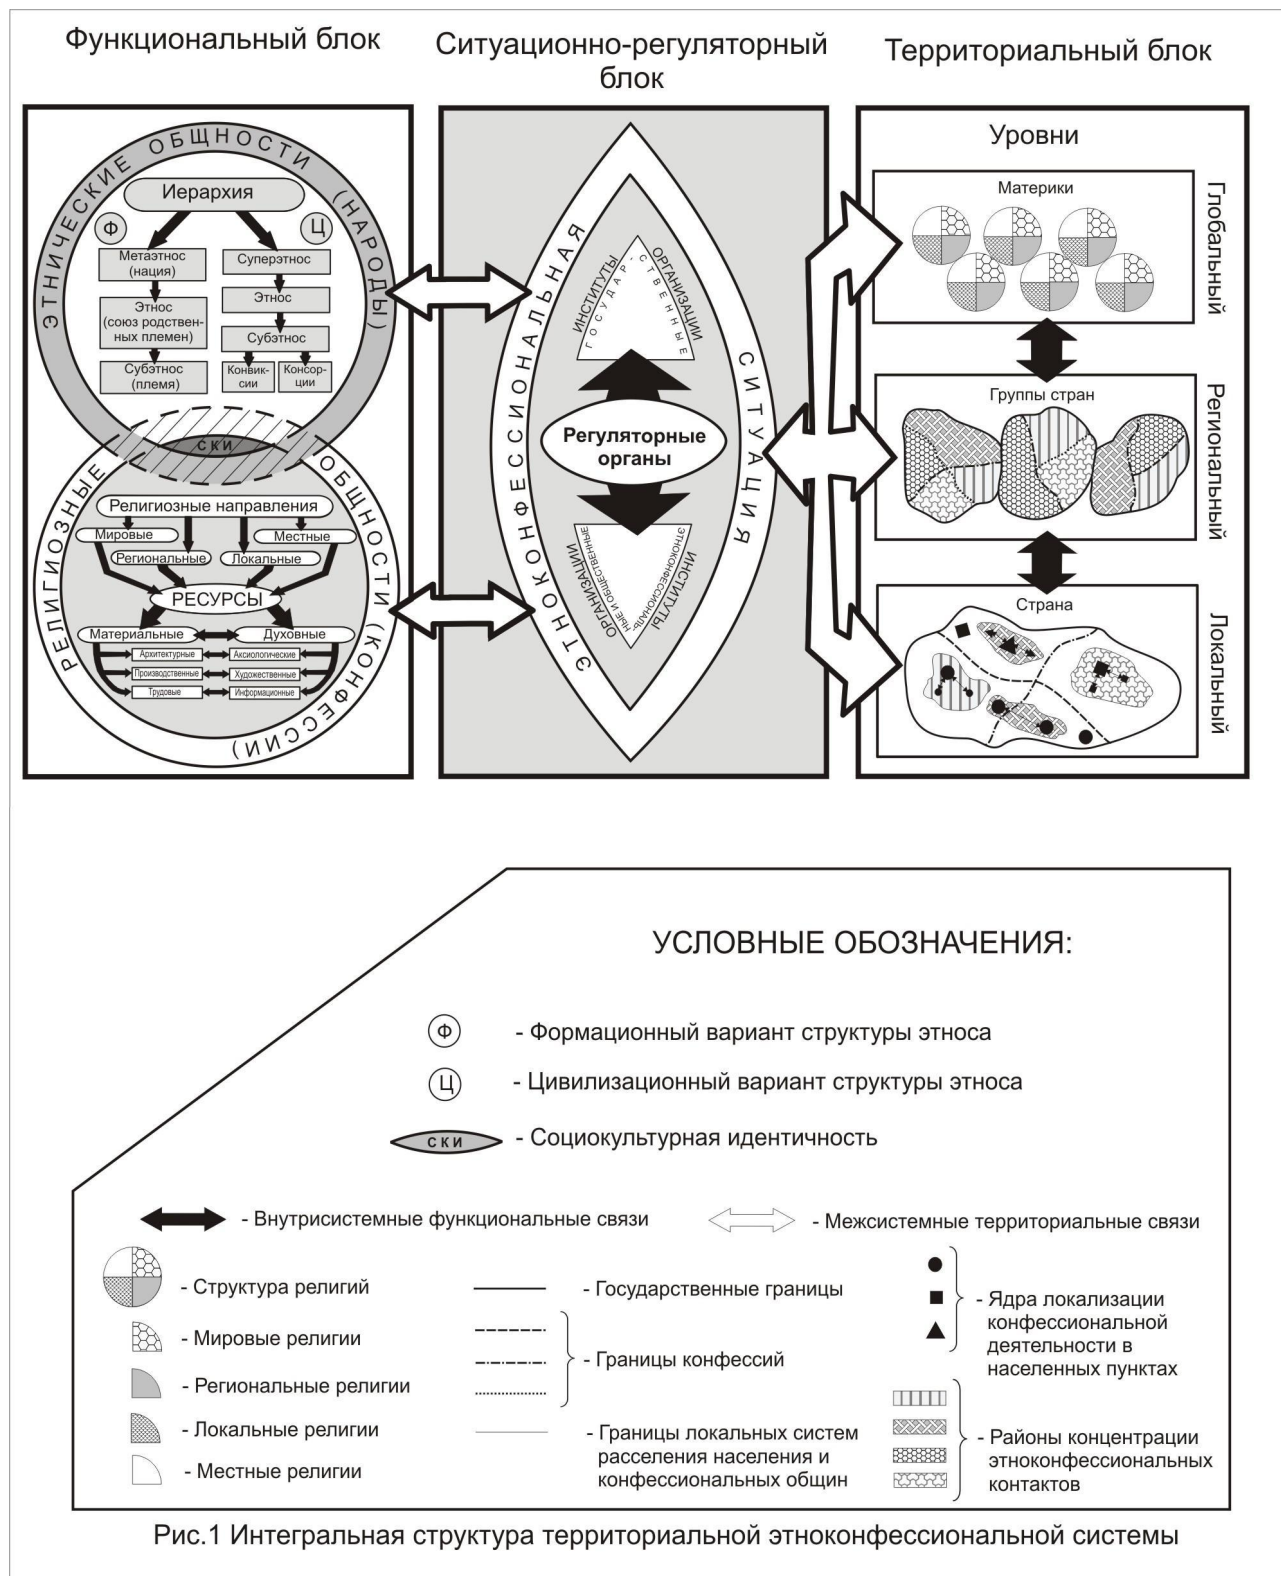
Функциональный блок

Ситуационно-регуляторный блок

Территориальный блок

ЭТНИЧЕСКИЕ ОБЩНОСТИ (НАРОДЫ)

Иерархия

Ф

Ц

Метаэтнос (нация)

Этнос (союз родственных племен)

Субэтнос (племя)

Суперэтнос

Этнос

Субэтнос

Конвикции

Консорции

СКИ

РЕЛИГИОЗНЫЕ ОБЩНОСТИ (КОНФЕССИИ)

Религиозные направления

Мировые

Местные

Региональные

Локальные

РЕСУРСЫ

Материальные

Духовные

Архитектурные

Аксиологические

Производственные

Художественные

Трудовые

Информационные

ЭТНОКОНФЕССИОНАЛЬНАЯ СИТУАЦИЯ

ИНСТИТУТЫ ГОСУДАРСТВЕННЫЕ ОРГАНИЗАЦИИ

Регуляторные органы

ОРГАНИЗАЦИИ НЫЕ И ОБЩЕСТВЕННЫЕ ЭТНОКОНФЕССИОНАЛЬ- ИНСТИТУТЫ

Уровни

Материки

Глобальный

Группы стран

Региональный

Страна

Локальный

УСЛОВНЫЕ ОБОЗНАЧЕНИЯ:

Ф - Формационный вариант структуры этноса

Ц - Цивилизационный вариант структуры этноса

СКИ - Социокультурная идентичность

- Внутрисистемные функциональные связи

- Межсистемные территориальные связи

- Структура религий

- Мировые религии

- Региональные религии

- Локальные религии

- Местные религии

- Государственные границы

- Границы конфессий

- Границы локальных систем расселения населения и конфессиональных общин

- Ядра локализации конфессиональной деятельности в населенных пунктах

- Районы концентрации этноконфессиональных контактов

Рис.1 Интегральная структура территориальной этноконфессиональной системы